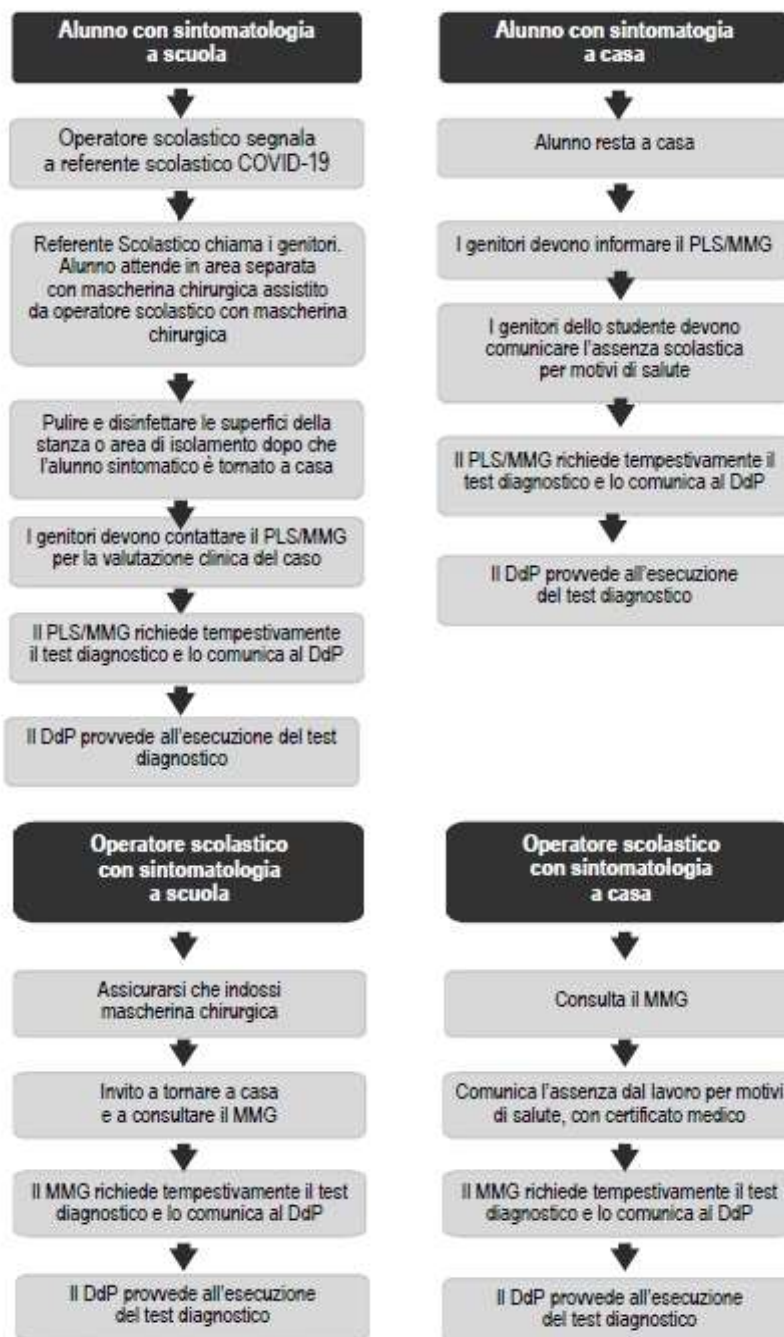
Alunno con sintomatologia a scuola

Operatore scolastico segnala a referente scolastico COVID-19

Referente Scolastico chiama i genitori. Alunno attende in area separata con mascherina chirurgica assistito da operatore scolastico con mascherina chirurgica

Pulire e disinfettare le superfici della stanza o area di isolamento dopo che l'alunno sintomatico è tornato a casa

I genitori devono contattare il PLS/MMG per la valutazione clinica del caso

Il PLS/MMG richiede tempestivamente il test diagnostico e lo comunica al DdP

Il DdP provvede all'esecuzione del test diagnostico

Alunno con sintomatogia a casa

Alunno resta a casa

I genitori devono informare il PLS/MMG

I genitori dello studente devono comunicare l'assenza scolastica per motivi di salute

Il PLS/MMG richiede tempestivamente il test diagnostico e lo comunica al DdP

Il DdP provvede all'esecuzione del test diagnostico

Operatore scolastico con sintomatologia a scuola

Assicurarsi che indossi mascherina chirurgica

Invito a tornare a casa e a consultare il MMG

Il MMG richiede tempestivamente il test diagnostico e lo comunica al DdP

Il DdP provvede all'esecuzione del test diagnostico

Operatore scolastico con sintomatologia a casa

Consulta il MMG

Comunica l'assenza dal lavoro per motivi di salute, con certificato medico

Il MMG richiede tempestivamente il test diagnostico e lo comunica al DdP

Il DdP provvede all'esecuzione del test diagnostico